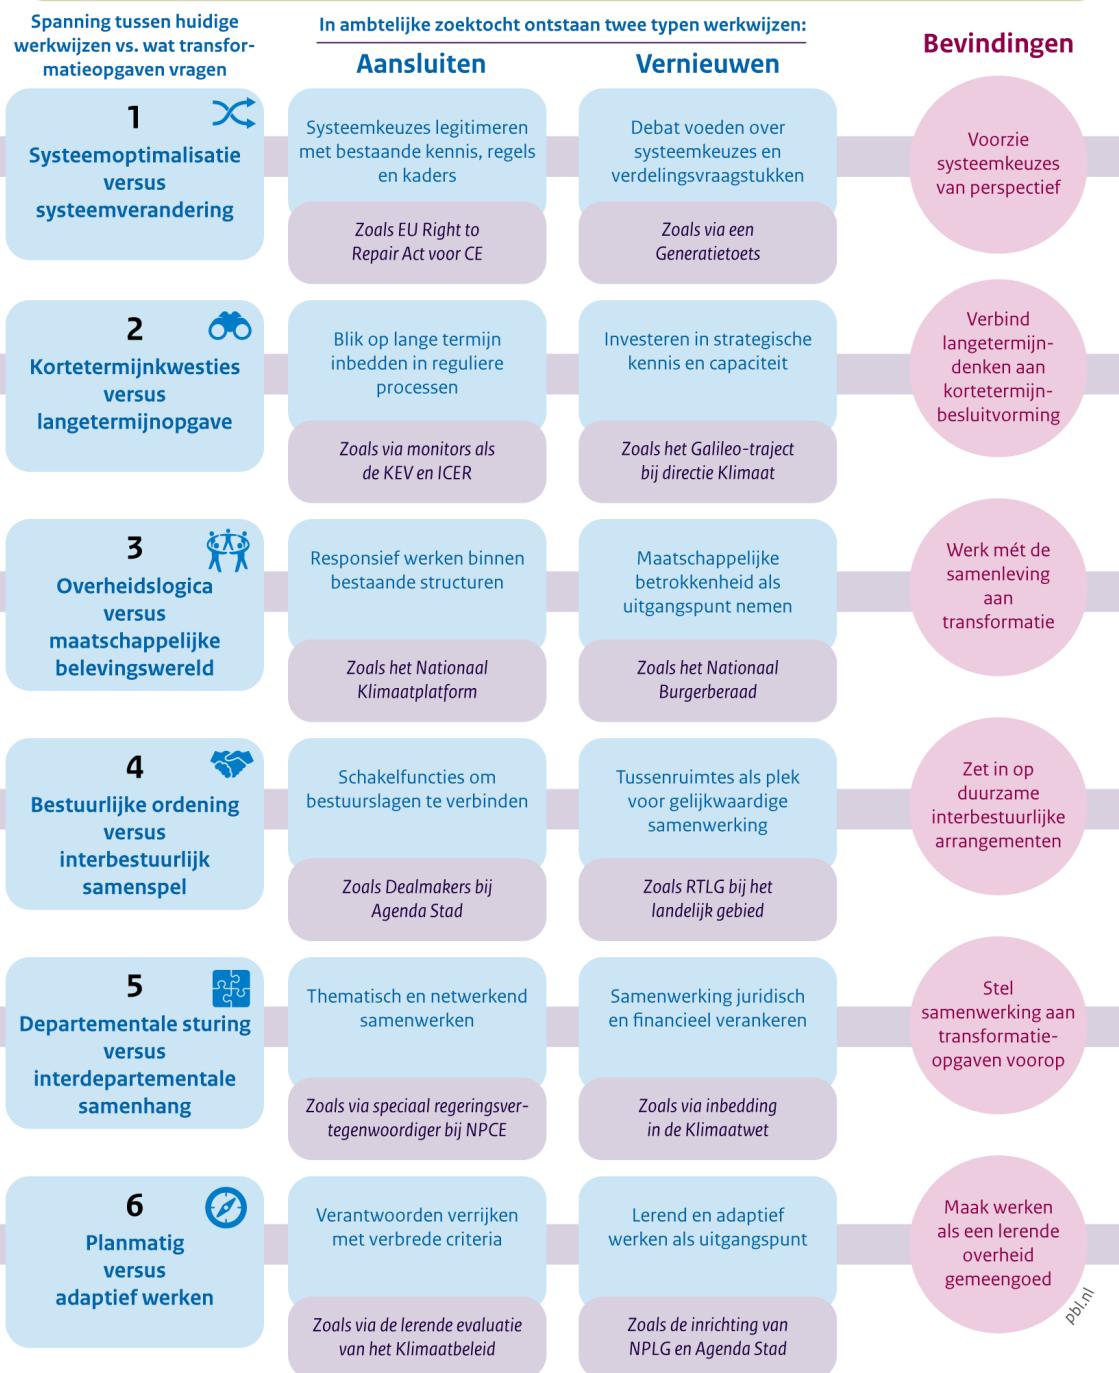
Spanning tussen huidige werkwijzen vs. wat transformatieopgaven vragen

In ambtelijke zoektocht ontstaan twee typen werkwijzen:

Aansluiten

Vernieuwen

Bevindingen

1
Systeemoptimalisatie versus systeemverandering

Systeemkeuzes legitimeren met bestaande kennis, regels en kaders

Zoals EU Right to Repair Act voor CE

Debat voeden over systeemkeuzes en verdelingsvraagstukken

Zoals via een Generatietoets

Voorzie systeemkeuzes van perspectief

2
Kortetermijnkwesties versus langetermijnopgave

Blik op lange termijn inbedden in reguliere processen

Zoals via monitors als de KEV en ICER

Investeren in strategische kennis en capaciteit

Zoals het Galileo-traject bij directie Klimaat

Verbind langetermijndenken aan kortetermijnbesluitvorming

3
Overheidslogica versus maatschappelijke belevingswereld

Responsief werken binnen bestaande structuren

Zoals het Nationaal Klimaatplatform

Maatschappelijke betrokkenheid als uitgangspunt nemen

Zoals het Nationaal Burgerberaad

Werk mét de samenleving aan transformatie

4
Bestuurlijke ordening versus interbestuurlijk samenspel

Schakelfuncties om bestuurslagen te verbinden

Zoals Dealmakers bij Agenda Stad

Tussenruimtes als plek voor gelijkwaardige samenwerking

Zoals RTLG bij het landelijk gebied

Zet in op duurzame interbestuurlijke arrangementen

5
Departementale sturing versus interdepartementale samenhang

Thematisch en netwerkend samenwerken

Zoals via speciaal regeringsvertegenwoordiger bij NPCE

Samenwerking juridisch en financieel verankeren

Zoals via inbedding in de Klimaatwet

Stel samenwerking aan transformatieopgaven voorop

6
Planmatig versus adaptief werken

Verantwoorden verrijken met verbrede criteria

Zoals via de lerende evaluatie van het Klimaatbeleid

Lerend en adaptief werken als uitgangspunt

Zoals de inrichting van NPLG en Agenda Stad

Maak werken als een lerende overheid gemeengoed

pbl.nl